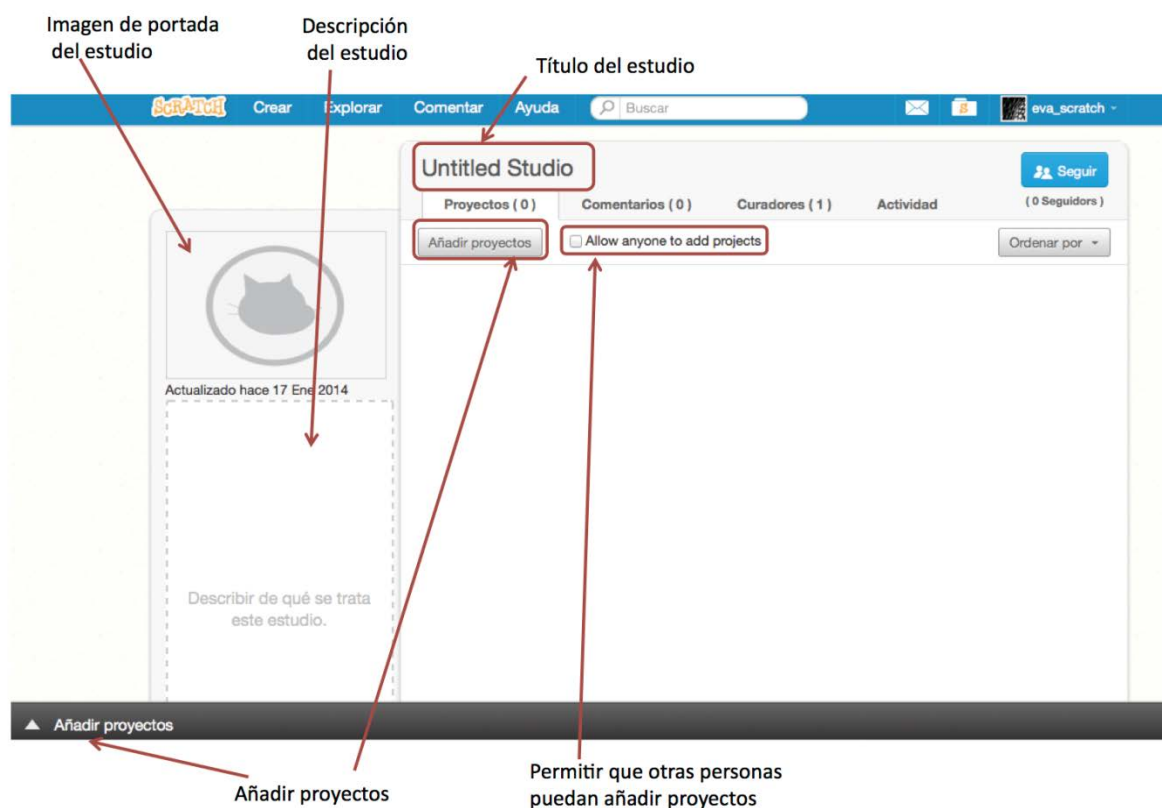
Imagen de portada del estudio

Descripción del estudio

Título del estudio

SCRATCH Crear Explorar Comentar Ayuda Buscar

8 eva_scratch

Untitled Studio

Seguir

(0 Seguidors)

Proyectos (0) Comentarios (0) Curadores (1) Actividad

Añadir proyectos

Allow anyone to add projects

Ordenar por

Actualizado hace 17 Ene 2014

Describir de qué se trata este estudio.

Añadir proyectos

Añadir proyectos

Permitir que otras personas puedan añadir proyectos